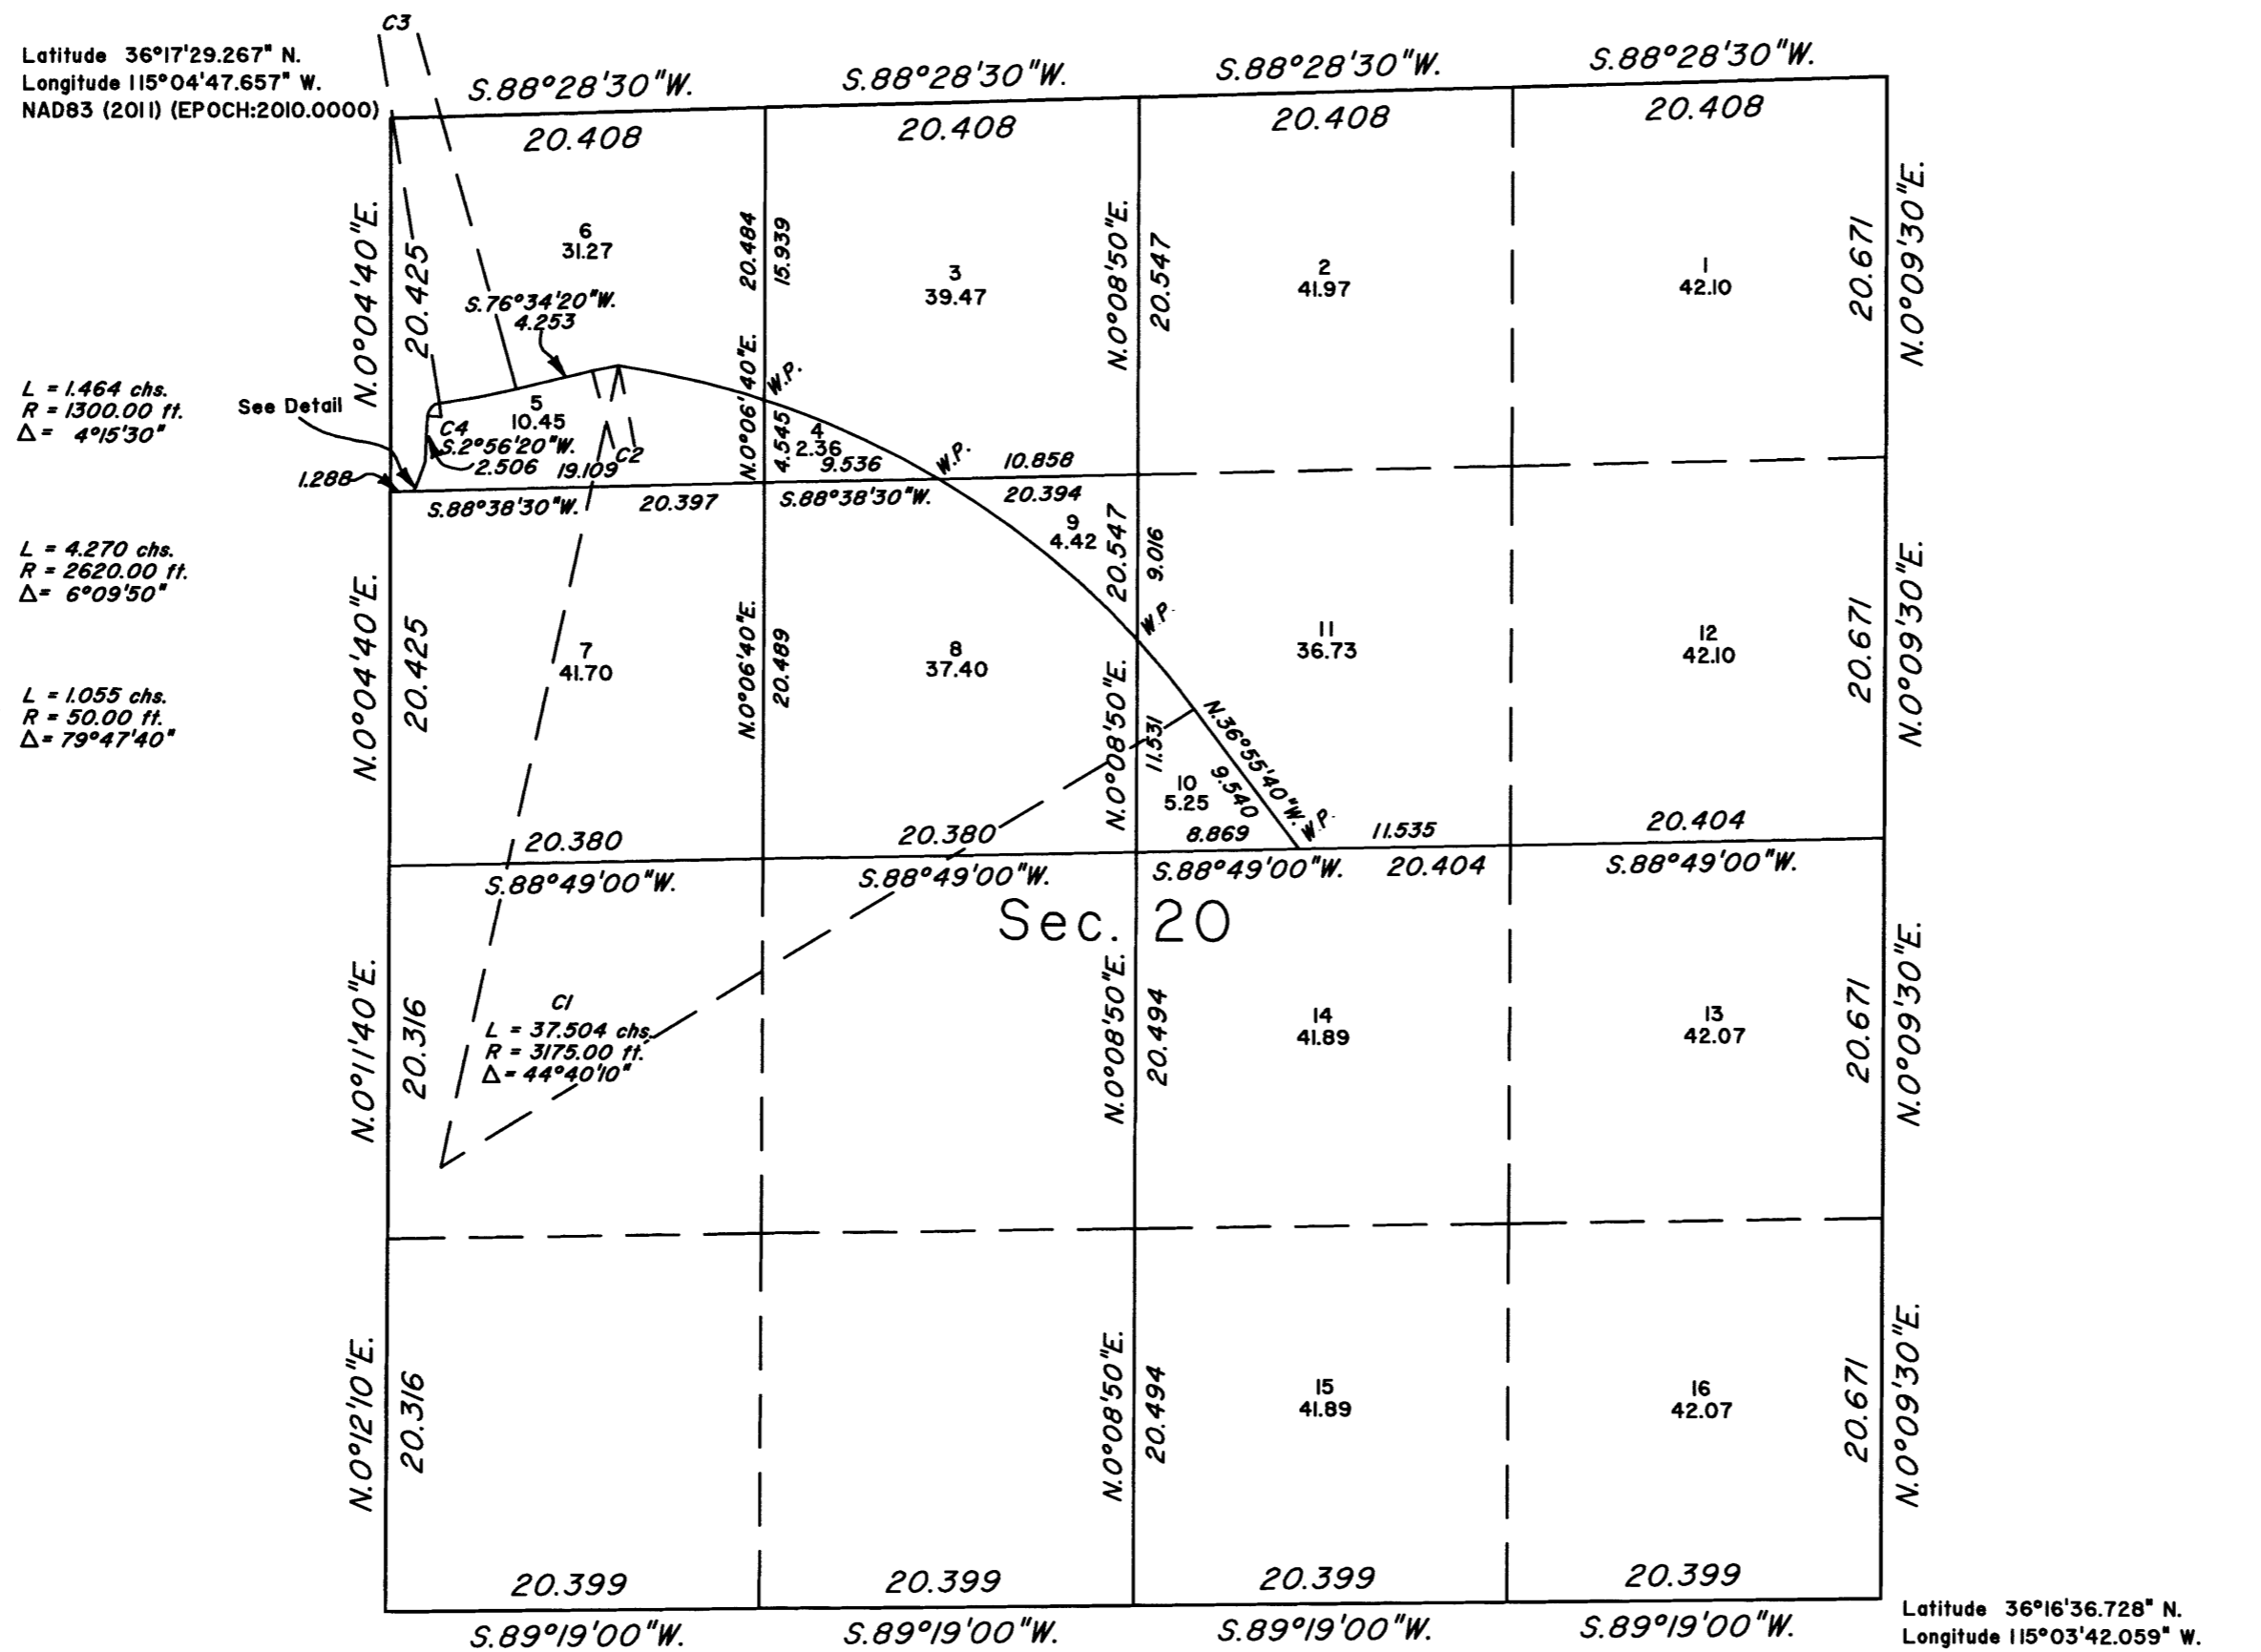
C3

Latitude 36°17'29.267" N.
Longitude 115°04'47.657" W.
NAD83 (2011) (EPOCH:2010.0000)

S.88°28'30"W. S.88°28'30"W. S.88°28'30"W. S.88°28'30"W.

20.408 20.408 20.408 20.408

N.0°04'40"E. 20.425

6
31.27

S.76°34'20"W.
4.253

20.484 15.939

3
39.47

N.0°08'50"E. 20.547

2
41.97

1
42.10

20.671 N.0°09'30"E.

L = 1.464 chs.
R = 1300.00 ft.
$\Delta$ = 4°15'30"

See Detail

5
10.45

C4
S.2°56'20"W.
2.506

19.109

C2

N.0°06'40"E.

W.P.

4.545

4
2.36

9.536

W.P.

10.858

1.288

S.88°38'30"W. 20.397 S.88°38'30"W. 20.394

L = 4.270 chs.
R = 2620.00 ft.
$\Delta$ = 6°09'50"

N.0°04'40"E. 20.425

7
41.70

N.0°06'40"E. 20.489

8
37.40

9
4.42

20.547 9.016

W.P.

11
36.73

12
42.10

20.671 N.0°09'30"E.

L = 1.055 chs.
R = 50.00 ft.
$\Delta$ = 79°47'40"

N.0°08'50"E. 11.531

10
5.25

N.36°55'40"W.
9.540

W.P.

8.869 11.535

20.380 20.380 20.404

S.88°49'00"W. S.88°49'00"W. S.88°49'00"W. 20.404 S.88°49'00"W.

Sec. 20

N.0°11'40"E. 20.316

C1
L = 37.504 chs.
R = 3175.00 ft.
$\Delta$ = 44°40'10"

N.0°08'50"E. 20.494

14
41.89

13
42.07

20.671 N.0°09'30"E.

N.0°12'10"E. 20.316

N.0°08'50"E. 20.494

15
41.89

16
42.07

20.671 N.0°09'30"E.

20.399 20.399 20.399 20.399

S.89°19'00"W. S.89°19'00"W. S.89°19'00"W. S.89°19'00"W.

Latitude 36°16'36.728" N.
Longitude 115°03'42.059" W.